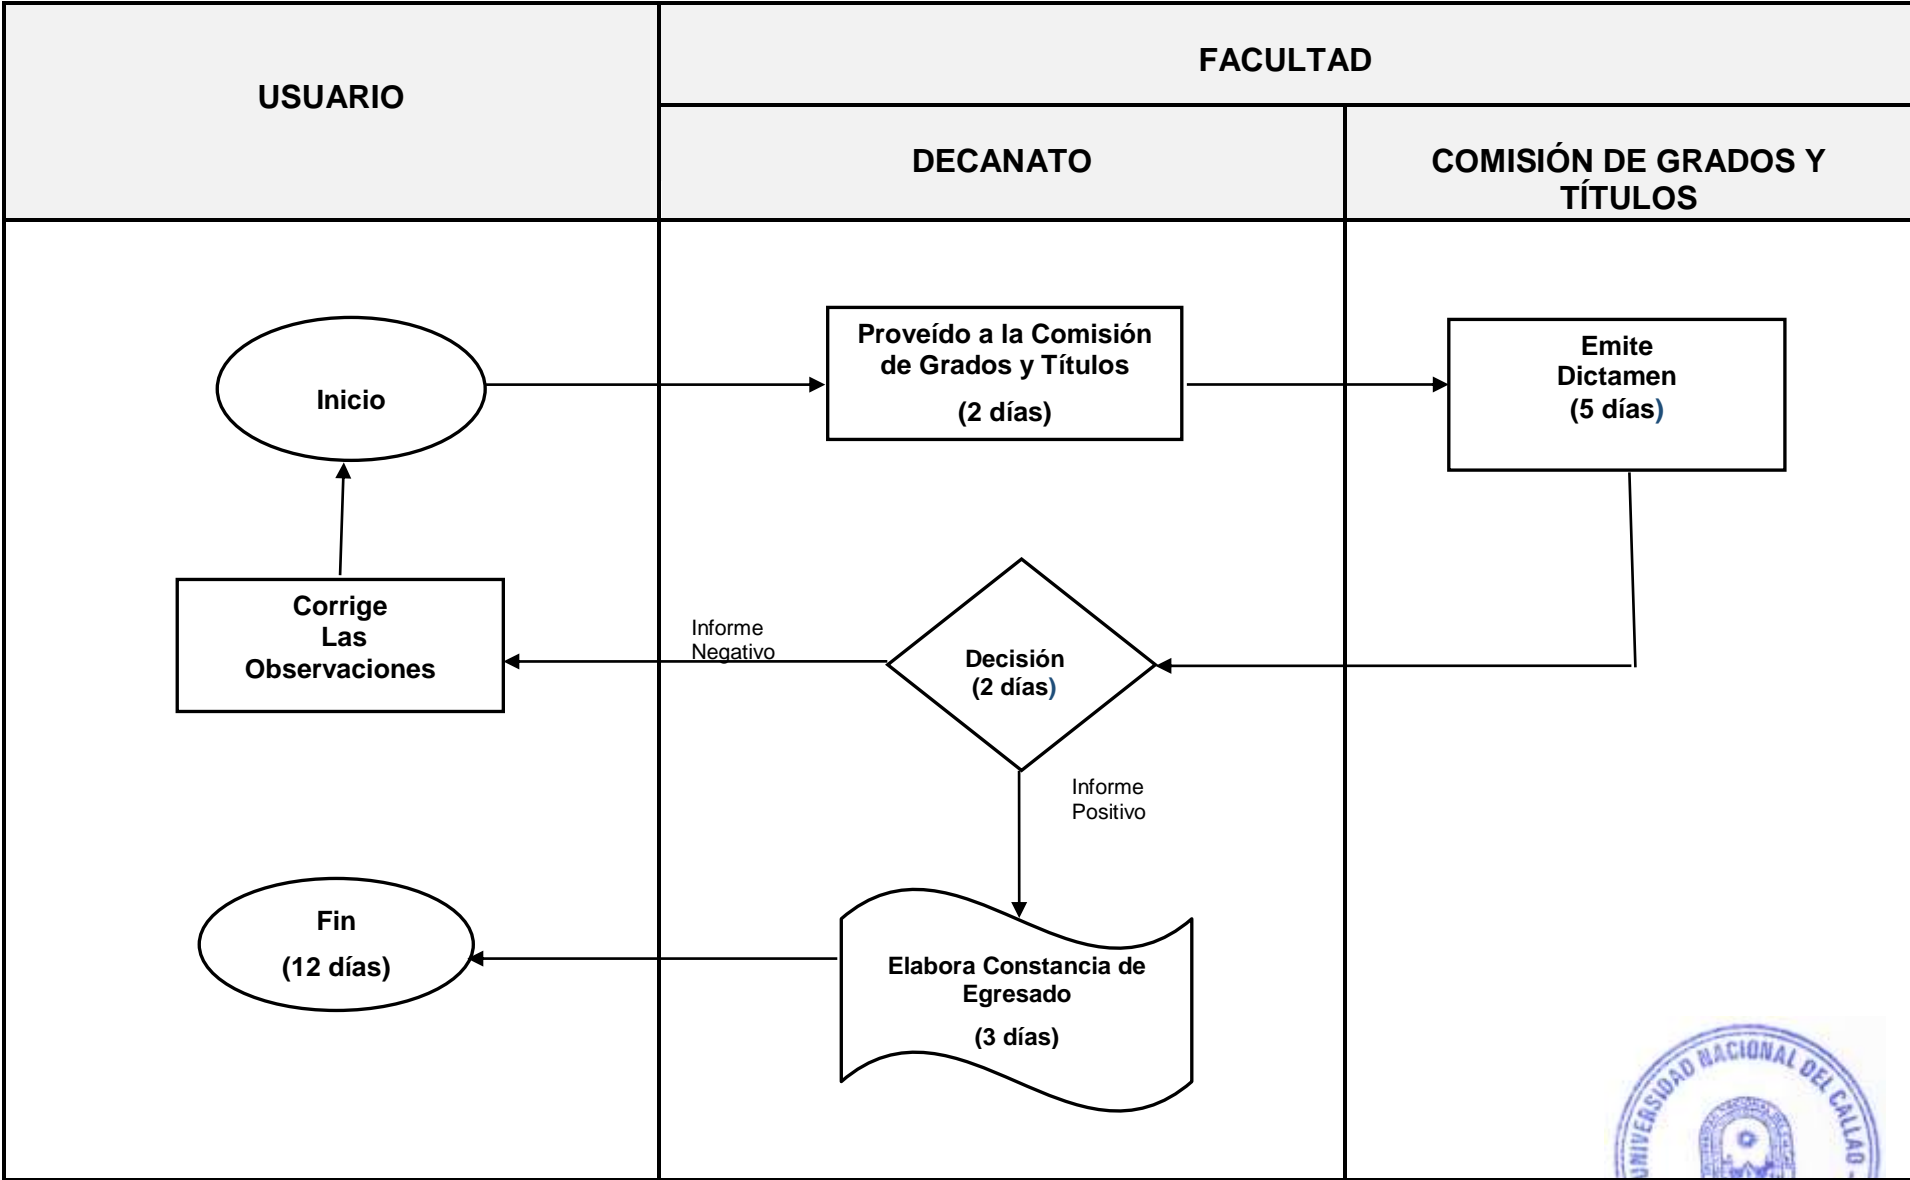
USUARIO

FACULTAD

DECANATO

COMISIÓN DE GRADOS Y TÍTULOS

Inicio

Proveído a la Comisión de Grados y Títulos

(2 días)

Emite Dictamen (5 días)

Corrige Las Observaciones

Informe Negativo

Decisión (2 días)

Informe Positivo

Fin

(12 días)

Elabora Constancia de Egresado

(3 días)

UNIVERSIDAD NACIONAL DEL CALLAO